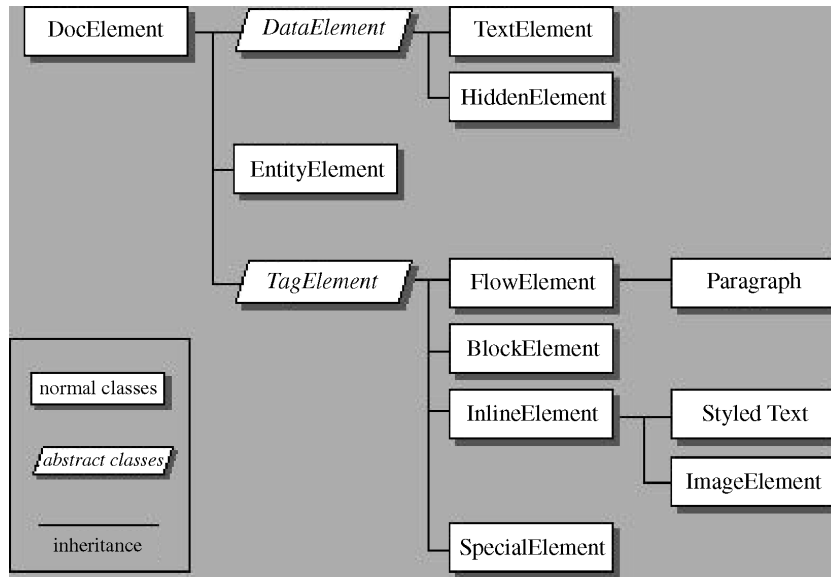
DocElement

DataElement

TextElement

HiddenElement

EntityElement

TagElement

FlowElement

Paragraph

BlockElement

InlineElement

Styled Text

ImageElement

SpecialElement

normal classes

abstract classes

inheritance